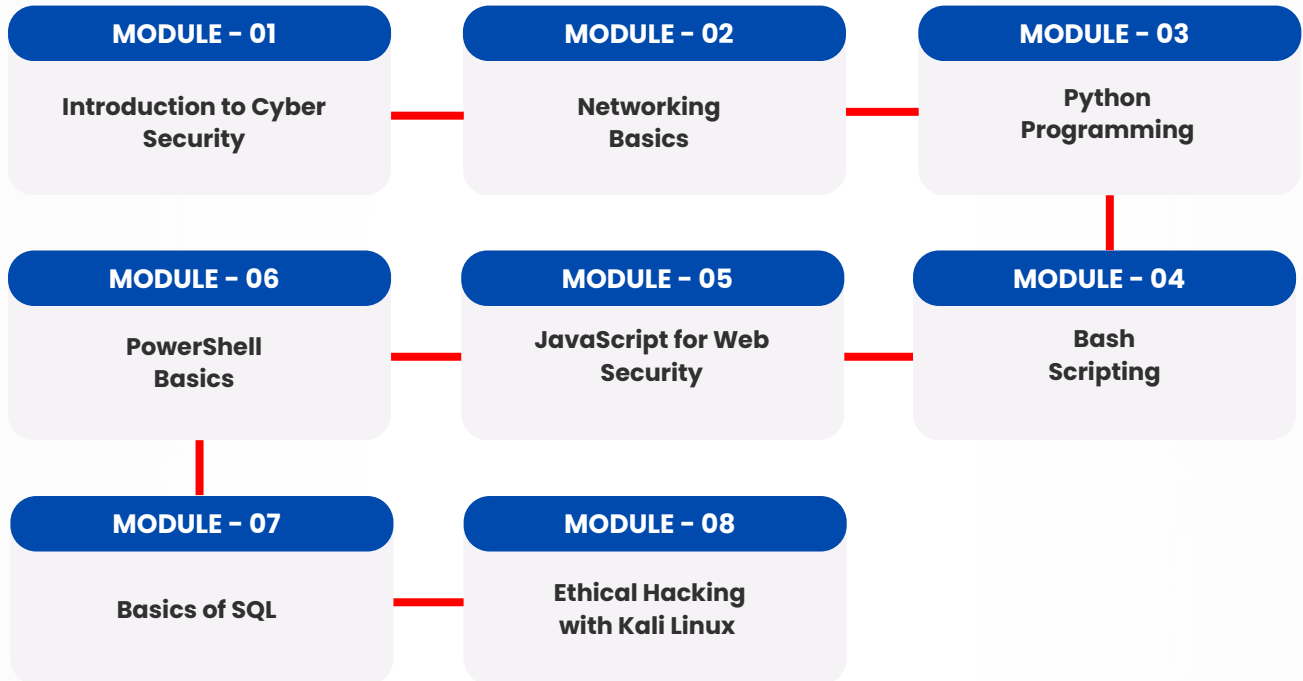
MODULE - 01
Introduction to Cyber Security

MODULE - 02
Networking Basics

MODULE - 03
Python Programming

MODULE - 04
Bash Scripting

MODULE - 05
JavaScript for Web Security

MODULE - 06
PowerShell Basics

MODULE - 07
Basics of SQL

MODULE - 08
Ethical Hacking with Kali Linux